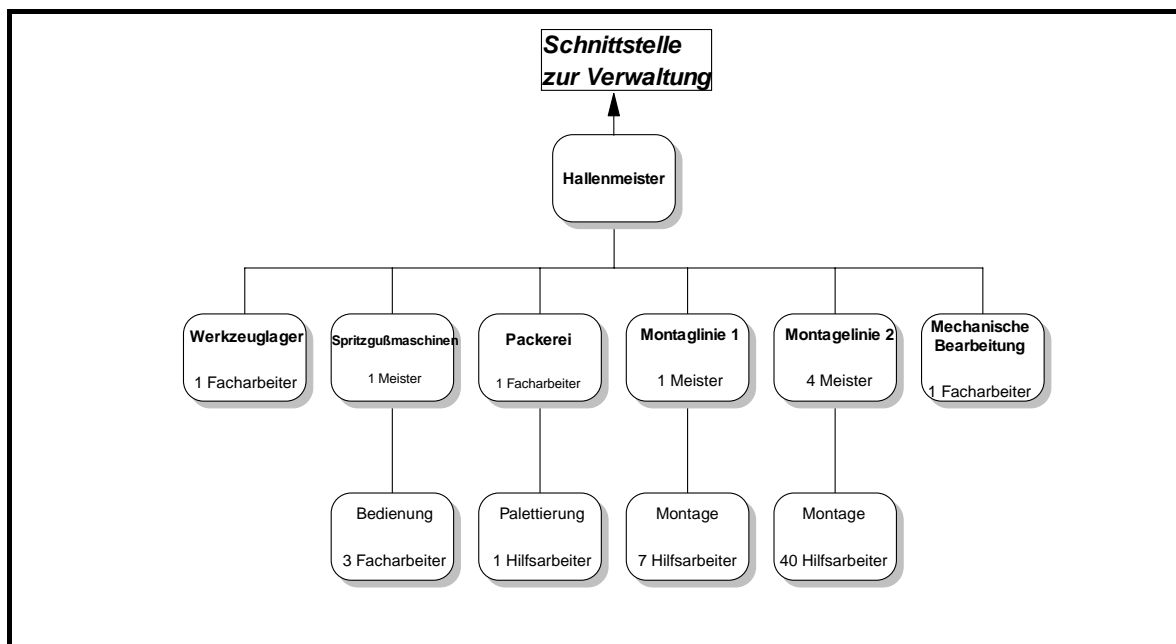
Schnittstelle zur Verwaltung

Hallenmeister

Werkzeuglager
1 Facharbeiter

Spritzgußmaschinen
1 Meister

Bedienung
3 Facharbeiter

Packerei
1 Facharbeiter

Palettierung
1 Hilfsarbeiter

Montaglinie 1
1 Meister

Montage
7 Hilfsarbeiter

Montagelinie 2
4 Meister

Montage
40 Hilfsarbeiter

Mechanische Bearbeitung
1 Facharbeiter